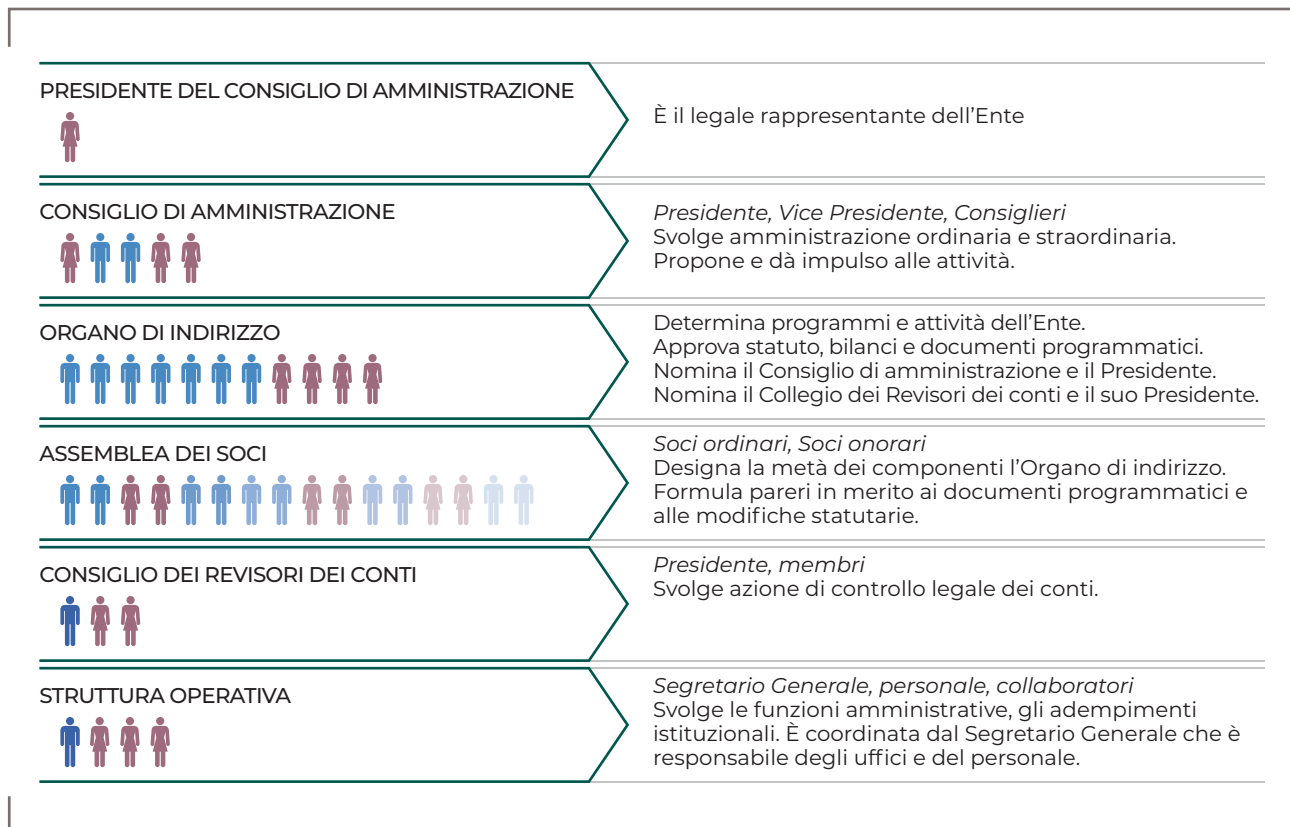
PRESIDENTE DEL CONSIGLIO DI AMMINISTRAZIONE

È il legale rappresentante dell'Ente

CONSIGLIO DI AMMINISTRAZIONE

*Presidente, Vice Presidente, Consiglieri*
Svolge amministrazione ordinaria e straordinaria.
Propone e dà impulso alle attività.

ORGANO DI INDIRIZZO

Determina programmi e attività dell'Ente.
Approva statuto, bilanci e documenti programmatici.
Nomina il Consiglio di amministrazione e il Presidente.
Nomina il Collegio dei Revisori dei conti e il suo Presidente.

ASSEMBLEA DEI SOCI

*Soci ordinari, Soci onorari*
Designa la metà dei componenti l'Organo di indirizzo.
Formula pareri in merito ai documenti programmatici e alle modifiche statutarie.

CONSIGLIO DEI REVISORI DEI CONTI

*Presidente, membri*
Svolge azione di controllo legale dei conti.

STRUTTURA OPERATIVA

*Segretario Generale, personale, collaboratori*
Svolge le funzioni amministrative, gli adempimenti istituzionali. È coordinata dal Segretario Generale che è responsabile degli uffici e del personale.